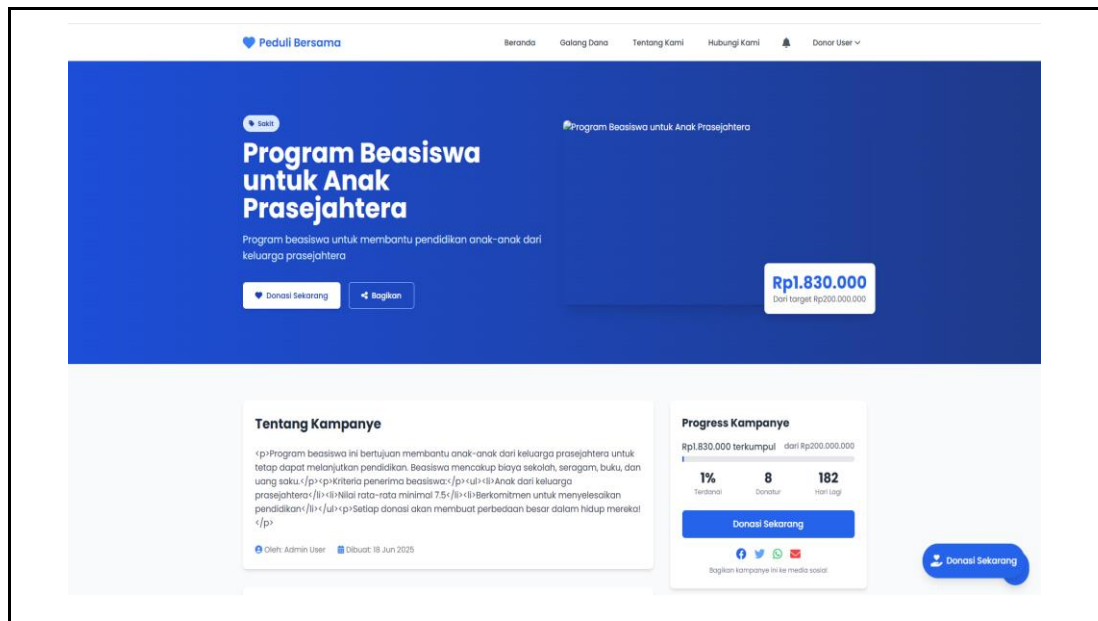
Peduli Bersama

Beranda Galang Dana Tentang Kami Hubungi Kami Donor User

Sakit

Program Beasiswa untuk Anak Prasejahtera

Program beasiswa untuk membantu pendidikan anak-anak dari keluarga prasejahtera

Donasi Sekarang Bagikan

Program Beasiswa untuk Anak Prasejahtera

Rp1.830.000
Dari target Rp200.000.000

Tentang Kampanye

<p>Program beasiswa ini bertujuan membantu anak-anak dari keluarga prasejahtera untuk tetap dapat melanjutkan pendidikan. Beasiswa mencakup biaya sekolah, seragam, buku, dan uang saku.</p><p>Kriteria penerima beasiswa:</p><ul><li>Anak dari keluarga prasejahtera</li><li>Nilai rata-rata minimal 7.5</li><li>Berkomitmen untuk menyelesaikan pendidikan</li></ul><p>Setiap donasi akan membuat perbedaan besar dalam hidup mereka!</p>

Oleh: Admin User Dibuat: 18 Jun 2025

Progress Kampanye

Rp1.830.000 terkumpul dari Rp200.000.000

| 1% | 8 | 182 |
|---|---|---|
| Terdanai | Donatur | Hari Lagi |

Donasi Sekarang

Bagikan kampanye ini ke media sosial

Donasi Sekarang